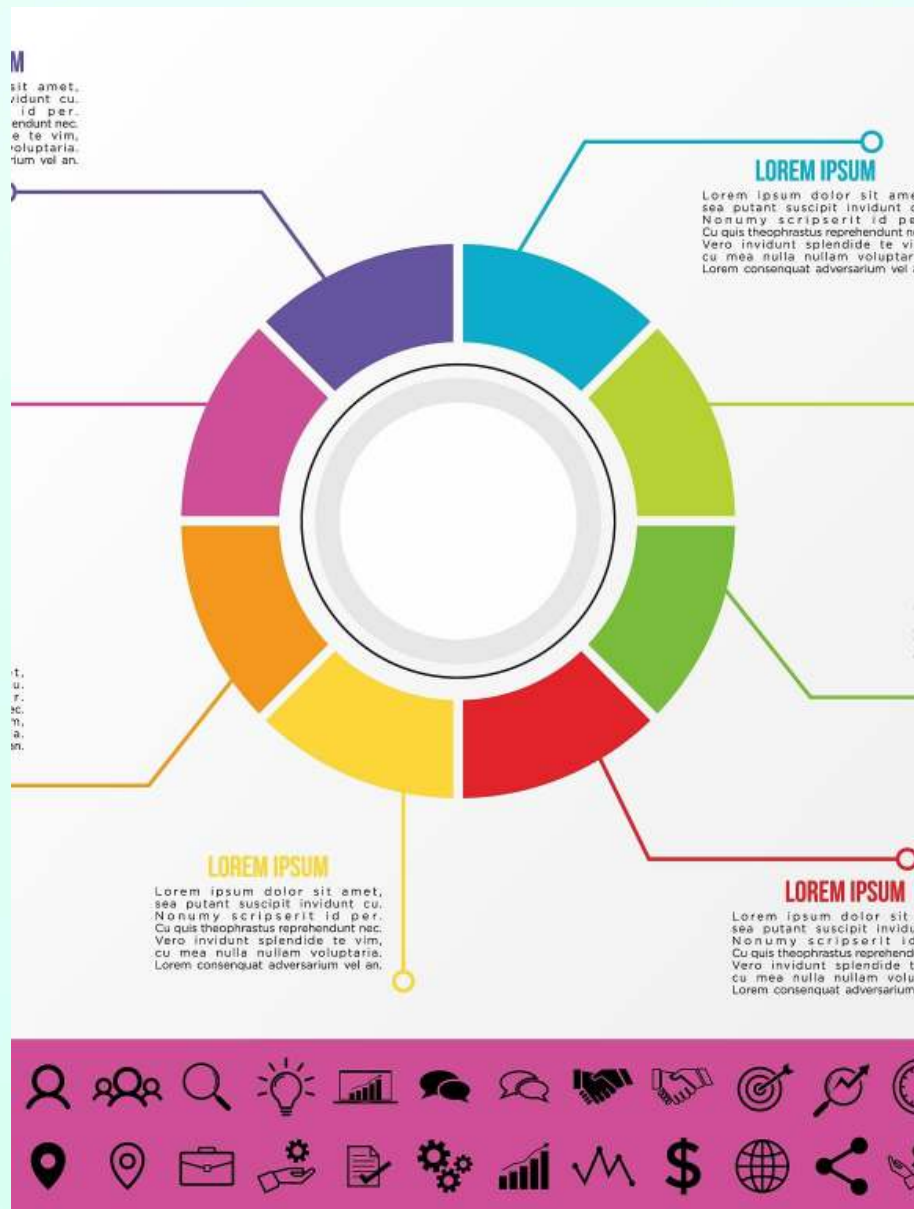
M

sit amet, vidunt cu. id per. endunt nec. e te vim, oluptaria. ium vel an.

LOREM IPSUM

Lorem ipsum dolor sit ame sea putant suscipit invidunt c Nonumy scripserit id pe Cu quis theophrastus reprehendunt n Vero invidunt splendide te vi cu mea nulla nullam voluptar Lorem consenquat adversarium vel a

t, u. r. ec. n, a. n.

LOREM IPSUM

Lorem ipsum dolor sit amet, sea putant suscipit invidunt cu. Nonumy scripserit id per. Cu quis theophrastus reprehendunt nec. Vero invidunt splendide te vim, cu mea nulla nullam voluptaria. Lorem consenquat adversarium vel an.

LOREM IPSUM

Lorem ipsum dolor sit sea putant suscipit invidu Nonumy scripserit id Cu quis theophrastus reprehend Vero invidunt splendide t cu mea nulla nullam volu Lorem consenquat adversarium

$